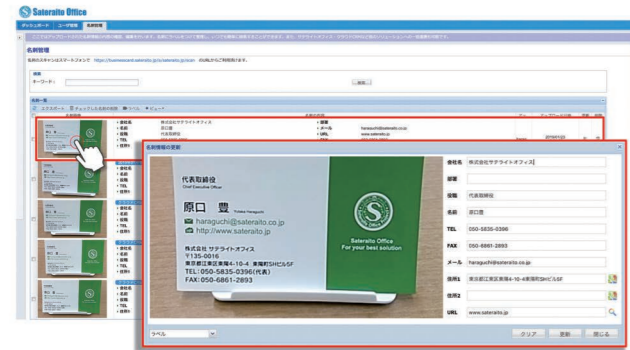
Sateraito Office

ダッシュボード　ユーザ管理　名刺管理

名刺管理

名刺のスキャンはスマートフォンで https://businesscard.sateraito.jp/ss/sateraito.jp/scan のURLからご利用頂けます。

キーワード：

検索

名刺一覧

エクスポート　チェックした名刺を削除　ラベル　ビュー

会社名　名前　役職　TEL　住所

株式会社サテライトオフィス
原口豊
代表取締役

部署　メール　URL

haraguchi@sateraito.co.jp
www.sateraito.jp

名刺情報の更新

代表取締役
Chief Executive Officer
原口 豊 Yutaka Haraguchi
haraguchi@sateraito.co.jp
http://www.sateraito.jp
株式会社 サテライトオフィス
〒135-0016
東京都江東区東陽4-10-4 東陽町SHビル5F
TEL:050-5835-0396(代表)
FAX:050-6861-2893

Sateraito Office
For your best solution

| | |
|---|---|
| 会社名 | 株式会社サテライトオフィス |
| 部署 | |
| 役職 | 代表取締役 |
| 名前 | 原口豊 |
| TEL | 050-5835-0396 |
| FAX | 050-6861-2893 |
| メール | haraguchi@sateraito.co.jp |
| 住所1 | 東京都江東区東陽4-10-4東陽町SHビル5F |
| 住所2 | |
| URL | www.sateraito.jp |

ラベル

クリア　更新　閉じる